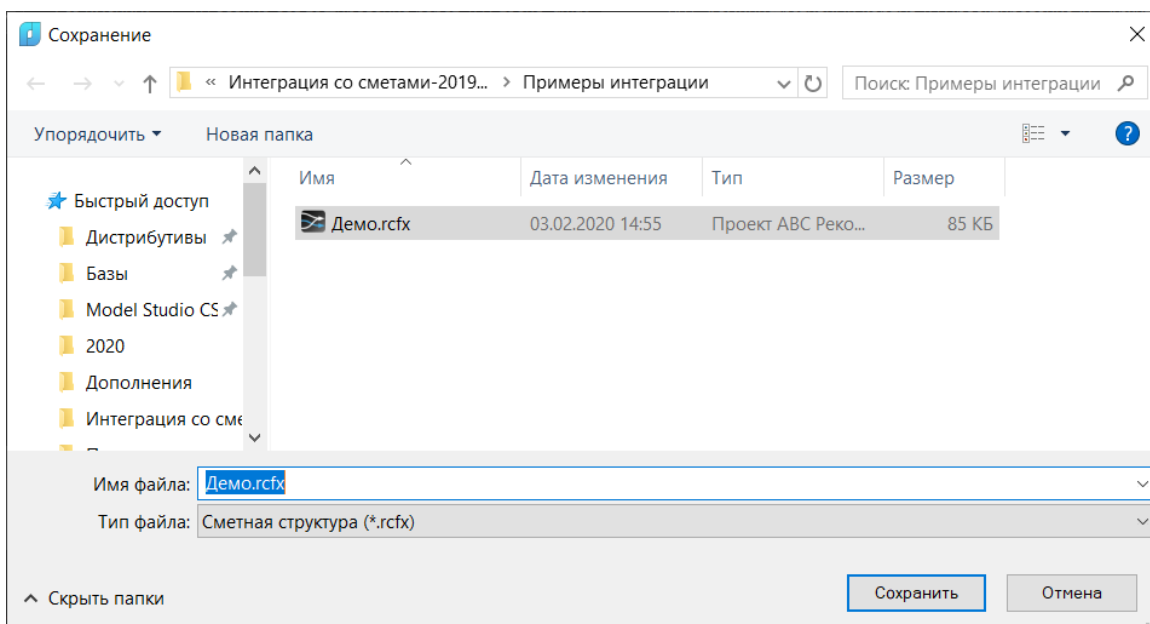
Сохранение

« Интеграция со сметами-2019... › Примеры интеграции

Поиск: Примеры интеграции

Упорядочить ▾ Новая папка

Быстрый доступ
Дистрибутивы
Базы
Model Studio CS
2020
Дополнения
Интеграция со сме

| Имя | Дата изменения | Тип | Размер |
|---|---|---|---|
| Демо.rcfx | 03.02.2020 14:55 | Проект ABC Реко... | 85 КБ |

Имя файла: Демо.rcfx
Тип файла: Сметная структура (*.rcfx)

Скрыть папки

Сохранить
Отмена